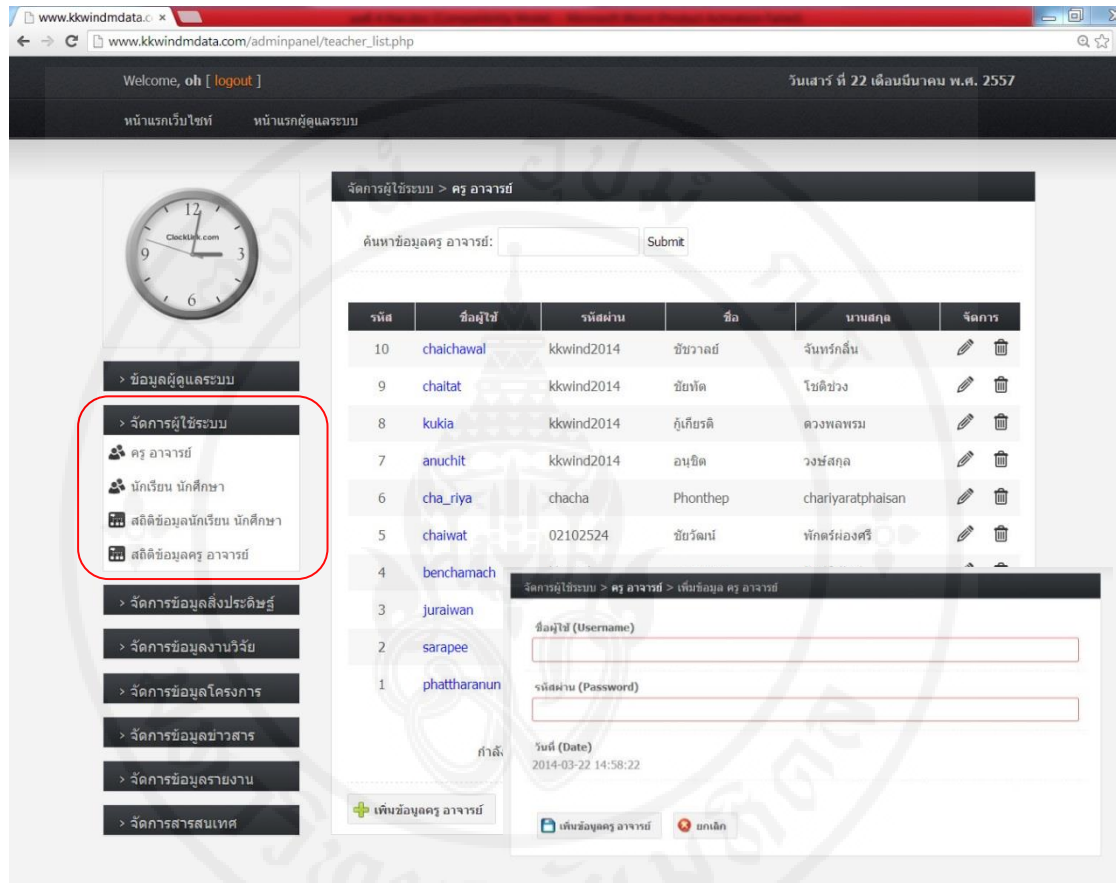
www.kkwindmdata.c ×

www.kkwindmdata.com/adminpanel/teacher_list.php

Welcome, oh [ logout ]

วันเสาร์ ที่ 22 เดือนมีนาคม พ.ศ. 2557

หน้าแรกเว็บไซท์ หน้าแรกผู้ดูแลระบบ

Clocklink.com

12 3 6 9

› ข้อมูลผู้ดูแลระบบ

› จัดการผู้ใช้ระบบ

ครู อาจารย์

นักเรียน นักศึกษา

สถิติข้อมูลนักเรียน นักศึกษา

สถิติข้อมูลครู อาจารย์

› จัดการข้อมูลสิ่งประดิษฐ์

› จัดการข้อมูลงานวิจัย

› จัดการข้อมูลโครงการ

› จัดการข้อมูลข่าวสาร

› จัดการข้อมูลรายงาน

› จัดการสารสนเทศ

จัดการผู้ใช้ระบบ > ครู อาจารย์

ค้นหาข้อมูลครู อาจารย์: Submit

| รหัส | ชื่อผู้ใช้ | รหัสผ่าน | ชื่อ | นามสกุล | จัดการ |
|---|---|---|---|---|---|
| 10 | chaichawal | kkwind2014 | ชัชวาลย์ | จันทร์กลิ่น | |
| 9 | chaitat | kkwind2014 | ชัยทัต | โชติช่วง | |
| 8 | kukia | kkwind2014 | กู้เกียรติ | ดวงพลพรม | |
| 7 | anuchit | kkwind2014 | อนุชิต | วงษ์สกุล | |
| 6 | cha_riya | chacha | Phonthep | chariyaratphaisan | |
| 5 | chaiwat | 02102524 | ชัยวัฒน์ | พักตร์ผ่องศรี | |
| 4 | benchamach | | | | |
| 3 | juraiwan | | | | |
| 2 | sarapee | | | | |
| 1 | phattharanun | | | | |

กำลั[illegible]

เพิ่มข้อมูลครู อาจารย์

จัดการผู้ใช้ระบบ > ครู อาจารย์ > เพิ่มข้อมูล ครู อาจารย์

ชื่อผู้ใช้ (Username)

รหัสผ่าน (Password)

วันที่ (Date)
2014-03-22 14:58:22

เพิ่มข้อมูลครู อาจารย์ ยกเลิก